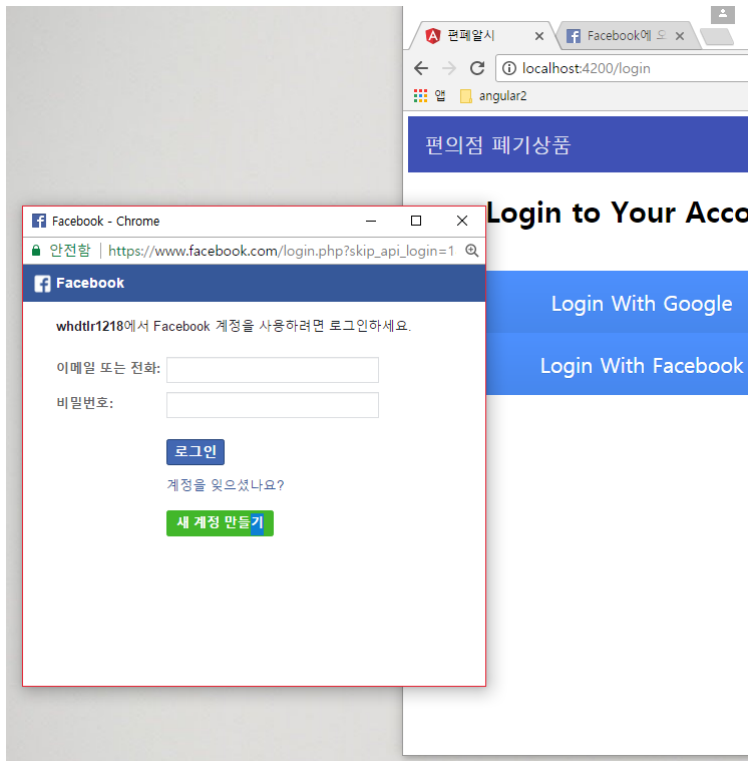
편페알시
Facebook에 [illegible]
localhost:4200/login
앱
angular2
편의점 폐기상품
Login to Your Acco
Login With Google
Login With Facebook

Facebook - Chrome
안전함 | https://www.facebook.com/login.php?skip_api_login=1
Facebook
whdtlr1218에서 Facebook 계정을 사용하려면 로그인하세요.
이메일 또는 전화:
비밀번호:
로그인
계정을 잊으셨나요?
새 계정 만들기